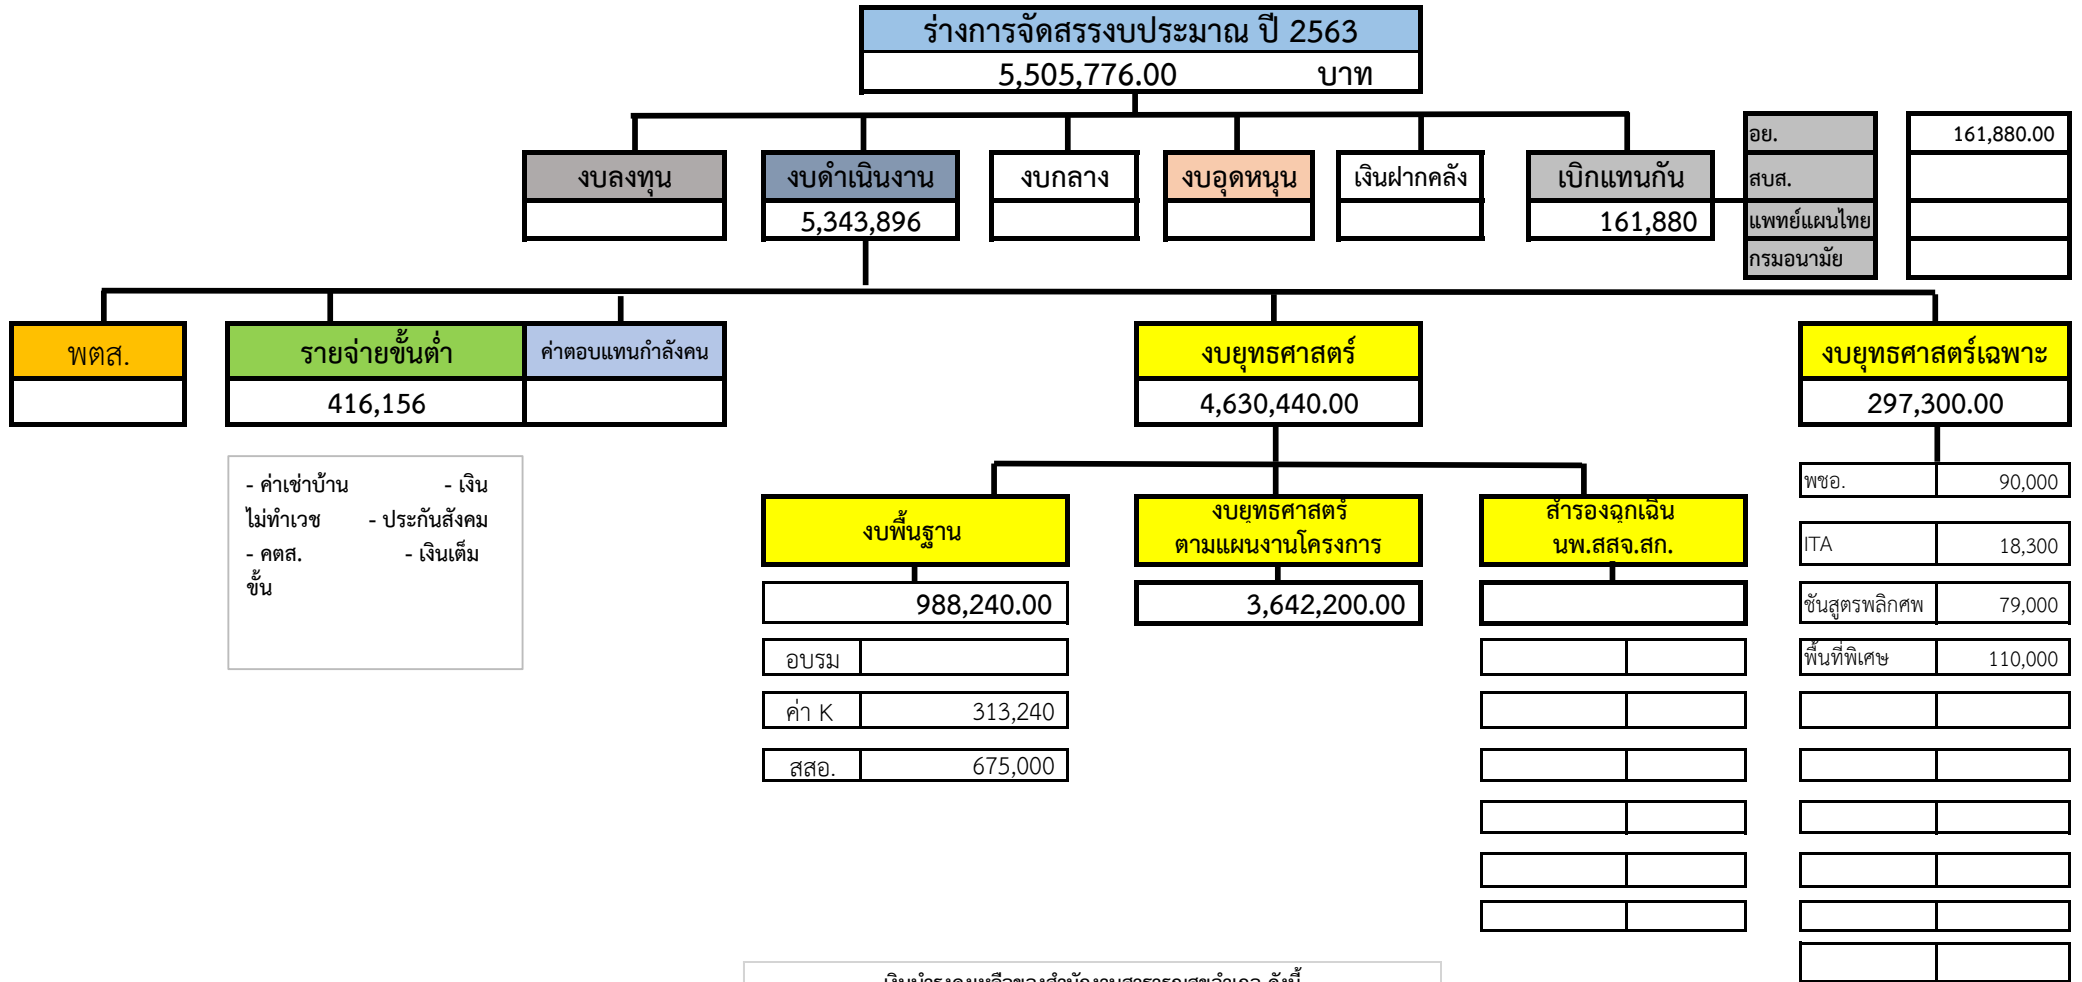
ร่างการจัดสรรงบประมาณ ปี 2563
5,505,776.00 บาท

งบลงทุน

งบดำเนินงาน
5,343,896

งบกลาง

งบอุดหนุน

เงินฝากคลัง

เบิกแทนกัน
161,880

| อย. | 161,880.00 |
|---|---|
| สบส. | |
| แพทย์แผนไทย | |
| กรมอนามัย | |

พตส.

รายจ่ายขั้นต่ำ
416,156

ค่าตอบแทนกำลังคน

งบยุทธศาสตร์
4,630,440.00

งบยุทธศาสตร์เฉพาะ
297,300.00

- ค่าเช่าบ้าน - เงินไม่ทำเวช - ประกันสังคม - คตส. - เงินเต็มขั้น

งบพื้นฐาน
988,240.00

| อบรม | |
|---|---|
| ค่า K | 313,240 |
| สสอ. | 675,000 |

งบยุทธศาสตร์ตามแผนงานโครงการ
3,642,200.00

สำรองฉุกเฉิน นพ.สสจ.สก.

| พชอ. | 90,000 |
|---|---|
| ITA | 18,300 |
| ชันสูตรพลิกศพ | 79,000 |
| พื้นที่พิเศษ | 110,000 |

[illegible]